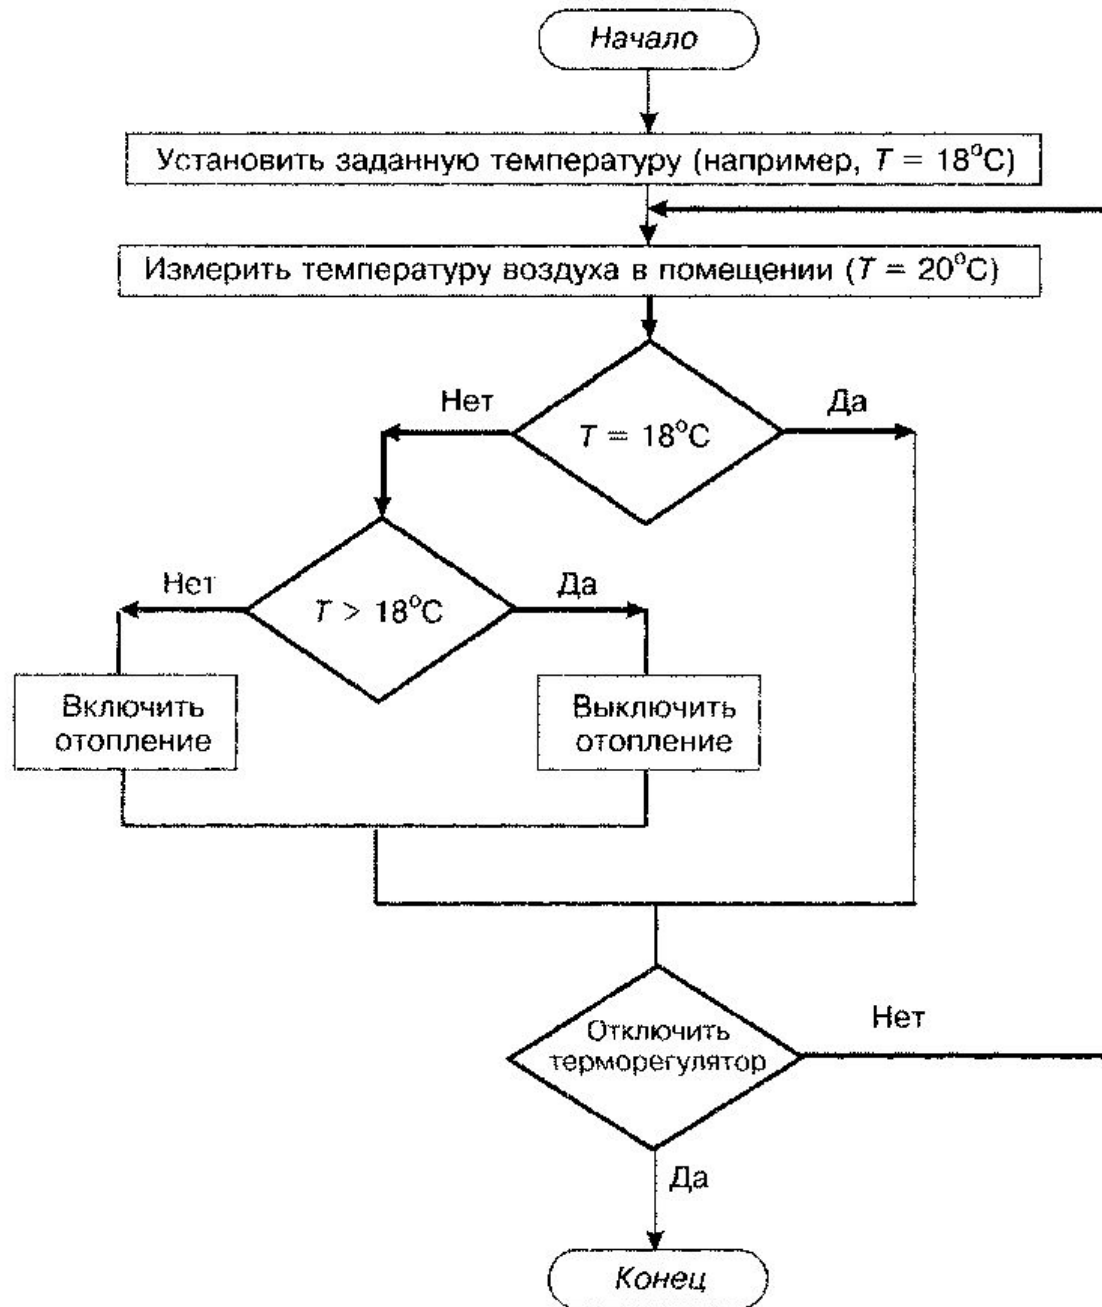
Начало

Установить заданную температуру (например, $T = 18^{o}C$)

Измерить температуру воздуха в помещении ($T = 20^{o}C$)

Нет

$T = 18^{o}C$

Да

Нет

$T > 18^{o}C$

Да

Включить отопление

Выключить отопление

Отключить терморегулятор

Нет

Да

Конец